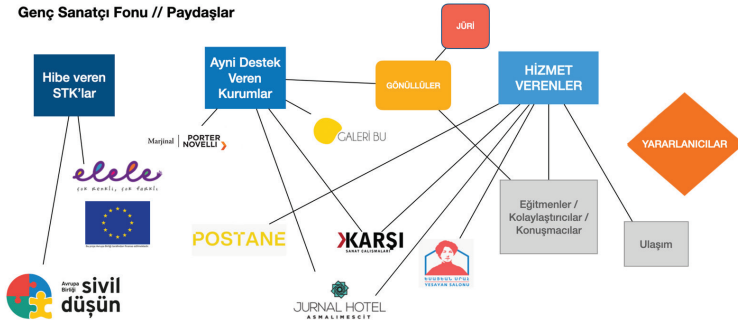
Genç Sanatçı Fonu // Paydaşlar

JÜRİ

Hibe veren STK'lar

Ayni Destek Veren Kurumlar

GÖNÜLLÜLER

HİZMET VERENLER

YARARLANICILAR

Marjinal | PORTER NOVELLI

GALERİ BU

elele
çok renkli, çok farklı

POSTANE

KARŞI
SANAT ÇALIŞMALARI

Eğitmenler / Kolaylaştırıcılar / Konuşmacılar

Ulaşım

YESAYAN SALONU

Avrupa Birliği sivil düşün

JURNAL HOTEL
ASMALIMESCIT